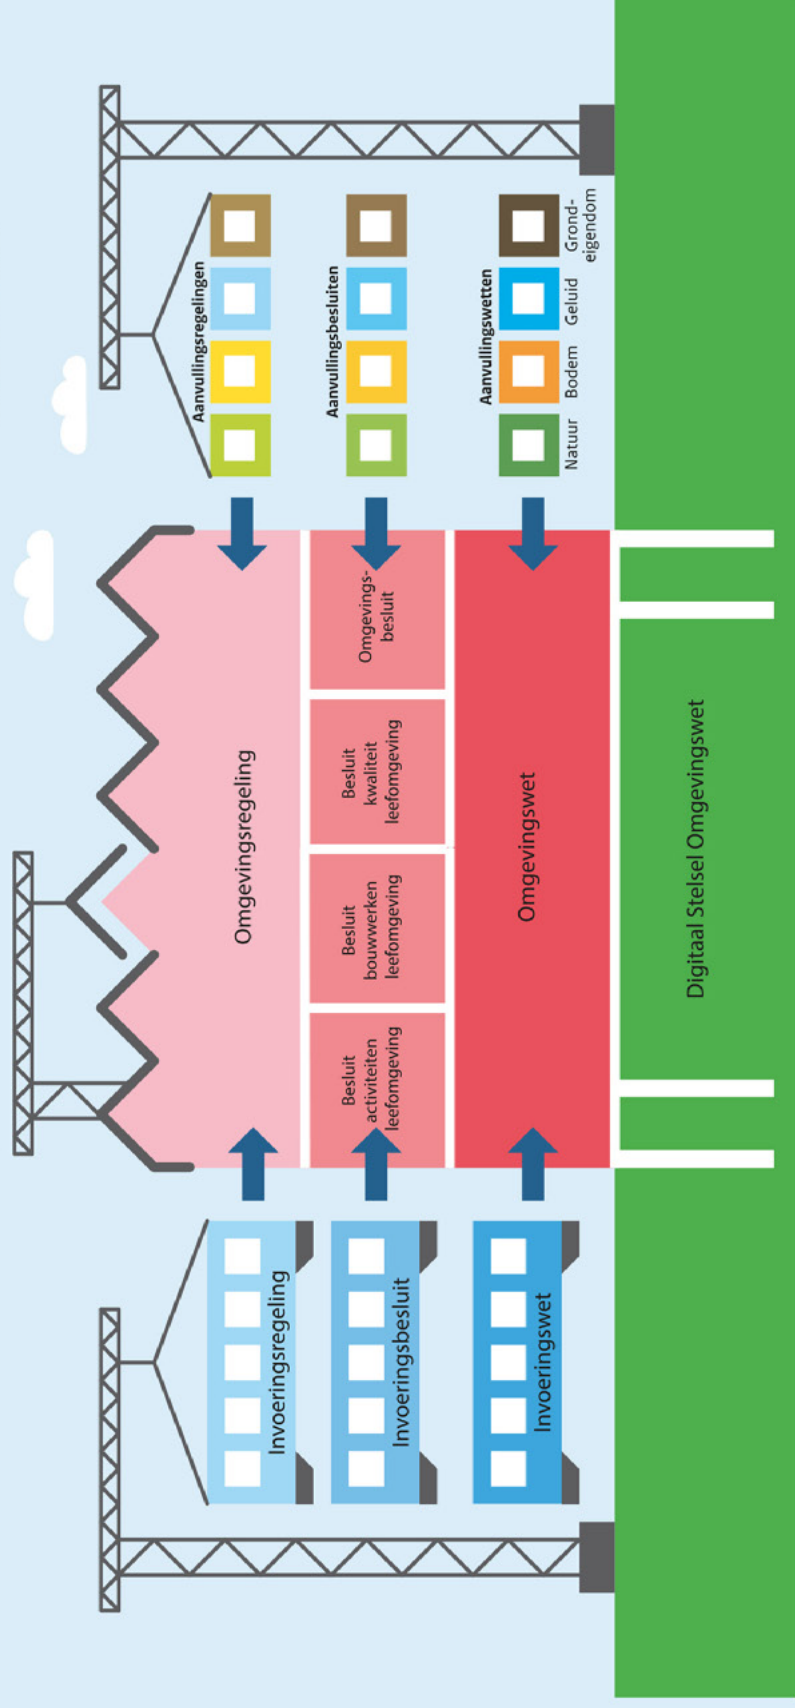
Aanvullingsregelingen

Aanvullingsbesluiten

Aanvullingswetten

Natuur

Bodem

Geluid

Grondeigendom

Omgevingsregeling

Omgevingsbesluit

Besluit kwaliteit leefomgeving

Besluit bouwwerken leefomgeving

Besluit activiteiten leefomgeving

Omgevingswet

Digitaal Stelsel Omgevingswet

Invoeringsregeling

Invoeringsbesluit

Invoeringswet